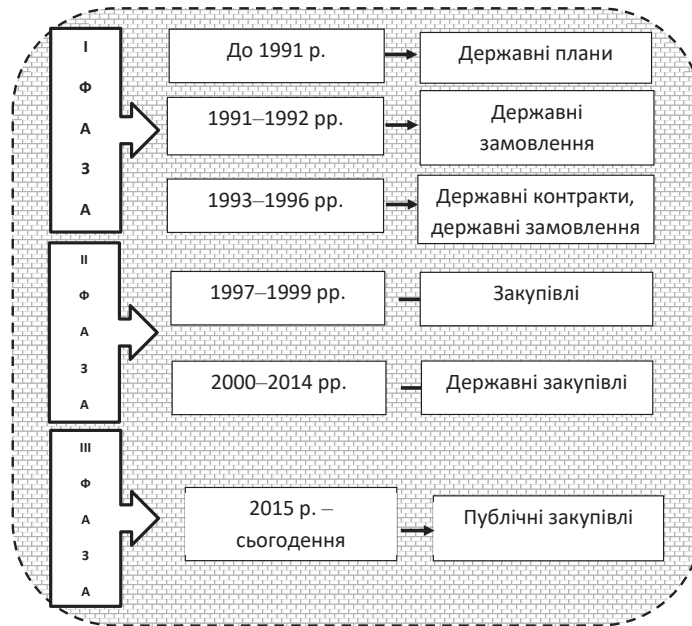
I
Ф
А
З
А

До 1991 р.
Державні плани

1991–1992 рр.
Державні замовлення

1993–1996 рр.
Державні контракти, державні замовлення

II
Ф
А
З
А

1997–1999 рр.
Закупівлі

2000–2014 рр.
Державні закупівлі

III
Ф
А
З
А

2015 р. – сьогодення
Публічні закупівлі